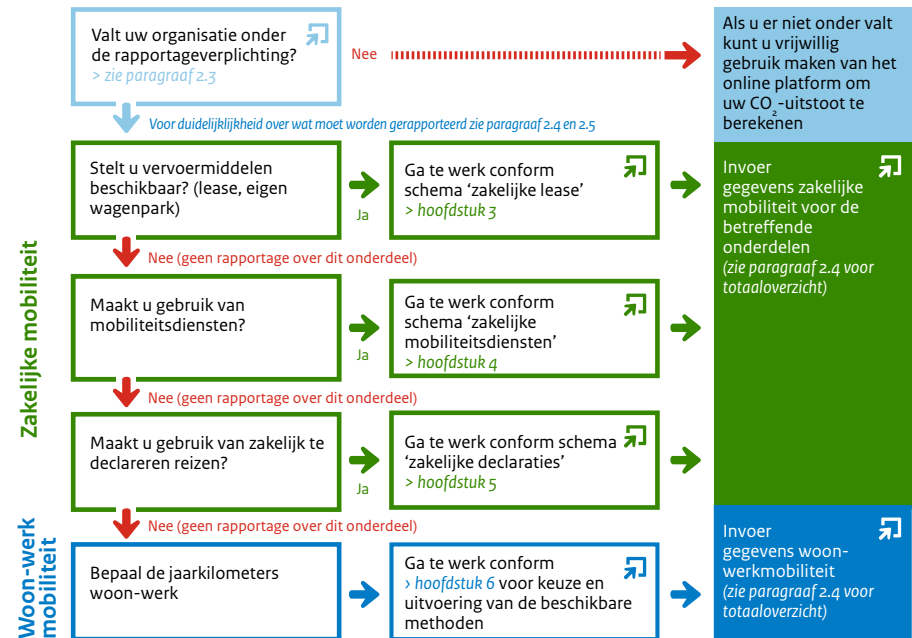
Valt uw organisatie onder de rapportageverplichting?
> zie paragraaf 2.3

Nee

Als u er niet onder valt kunt u vrijwillig gebruik maken van het online platform om uw $CO_2$-uitstoot te berekenen

Voor duidelijkheid over wat moet worden gerapporteerd zie paragraaf 2.4 en 2.5

Zakelijke mobiliteit

Stelt u vervoermiddelen beschikbaar? (lease, eigen wagenpark)

Ja

Ga te werk conform schema 'zakelijke lease'
> hoofdstuk 3

Invoer gegevens zakelijke mobiliteit voor de betreffende onderdelen
(zie paragraaf 2.4 voor totaaloverzicht)

Nee (geen rapportage over dit onderdeel)

Maakt u gebruik van mobiliteitsdiensten?

Ja

Ga te werk conform schema 'zakelijke mobiliteitsdiensten'
> hoofdstuk 4

Nee (geen rapportage over dit onderdeel)

Maakt u gebruik van zakelijk te declareren reizen?

Ja

Ga te werk conform schema 'zakelijke declaraties'
> hoofdstuk 5

Nee (geen rapportage over dit onderdeel)

Woon-werk mobiliteit

Bepaal de jaarkilometers woon-werk

Ga te werk conform
> hoofdstuk 6 voor keuze en uitvoering van de beschikbare methoden

Invoer gegevens woon-werkmobiliteit
(zie paragraaf 2.4 voor totaaloverzicht)